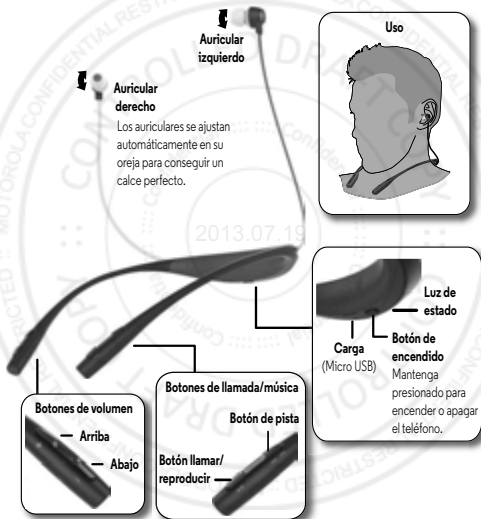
Auricular izquierdo

Auricular derecho

Los auriculares se ajustan automáticamente en su oreja para conseguir un calce perfecto.

Uso

2013.07.19

Luz de estado

Carga (Micro USB)

Botón de encendido
Mantenga presionado para encender o apagar el teléfono.

Botones de llamada/música

Botón de pista

Botón llamar/ reproducir

Botones de volumen

Arriba

Abajo